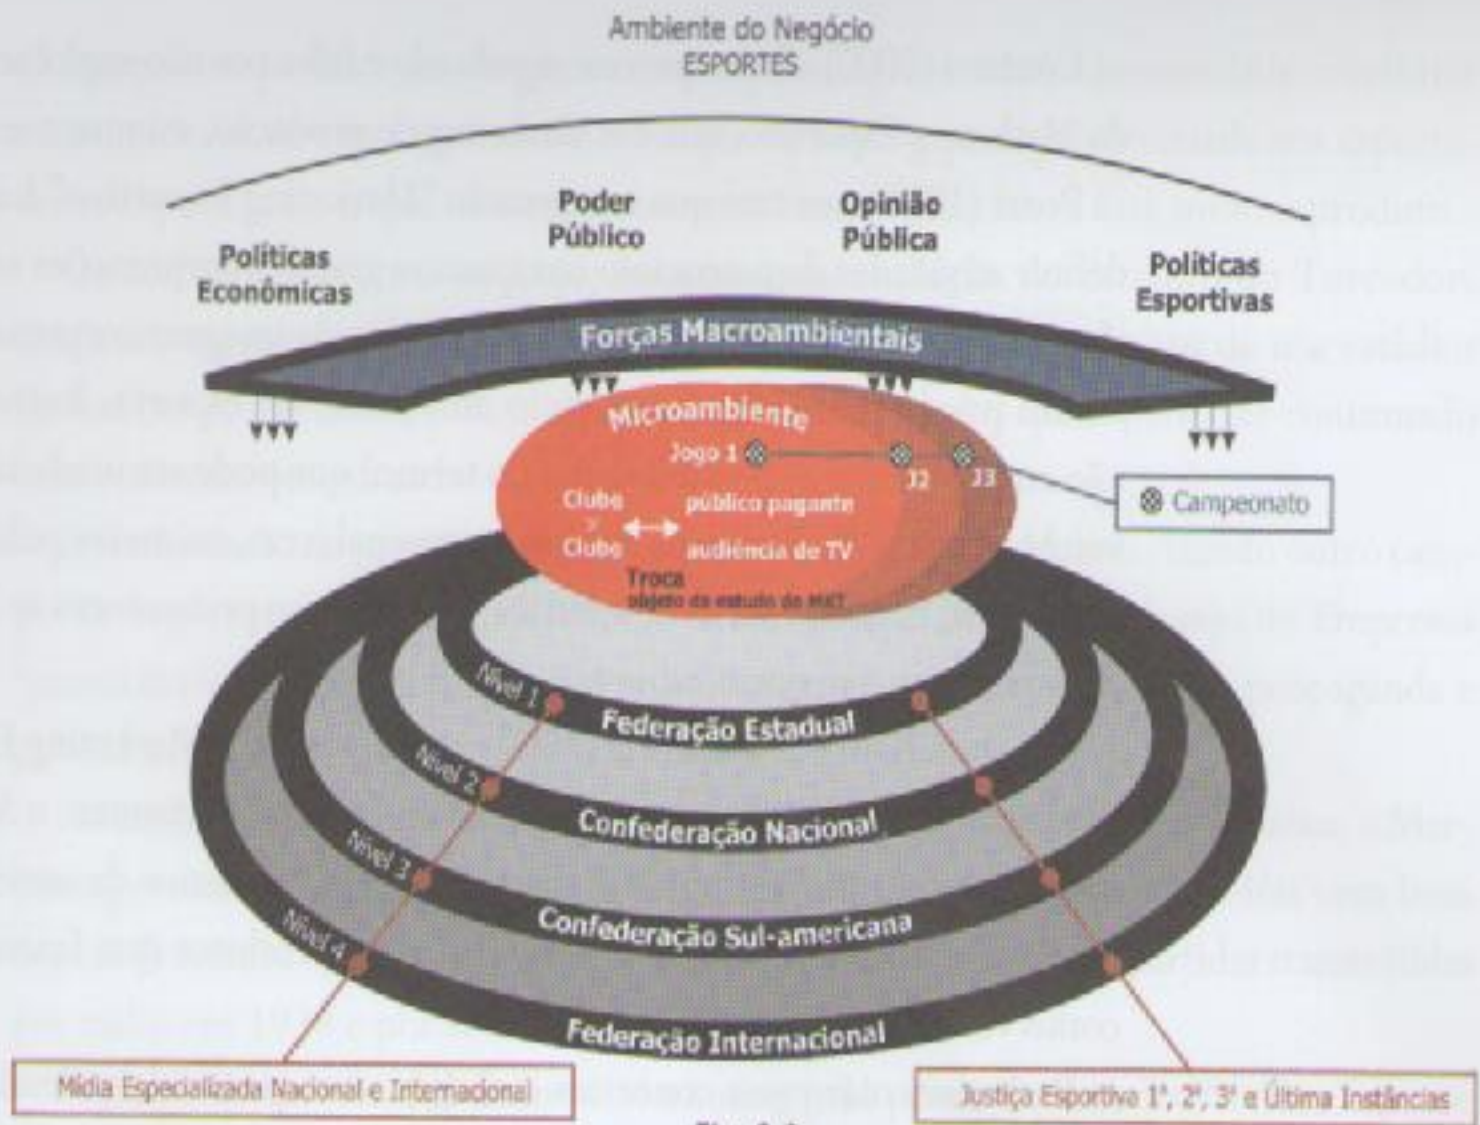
Ambiente do Negócio
ESPORTES

Políticas Econômicas

Poder Público

Opinião Pública

Políticas Esportivas

Forças Macroambientais

Microambiente

Jogo 1

J2

J3

Campeonato

Clube
x
Clube

público pagante

audiência de TV

Troca
objeto de estudo do MKT

Nível 1

Federação Estadual

Nível 2

Confederação Nacional

Nível 3

Confederação Sul-americana

Nível 4

Federação Internacional

Mídia Especializada Nacional e Internacional

Justiça Esportiva 1ª, 2ª, 3ª e Última Instâncias